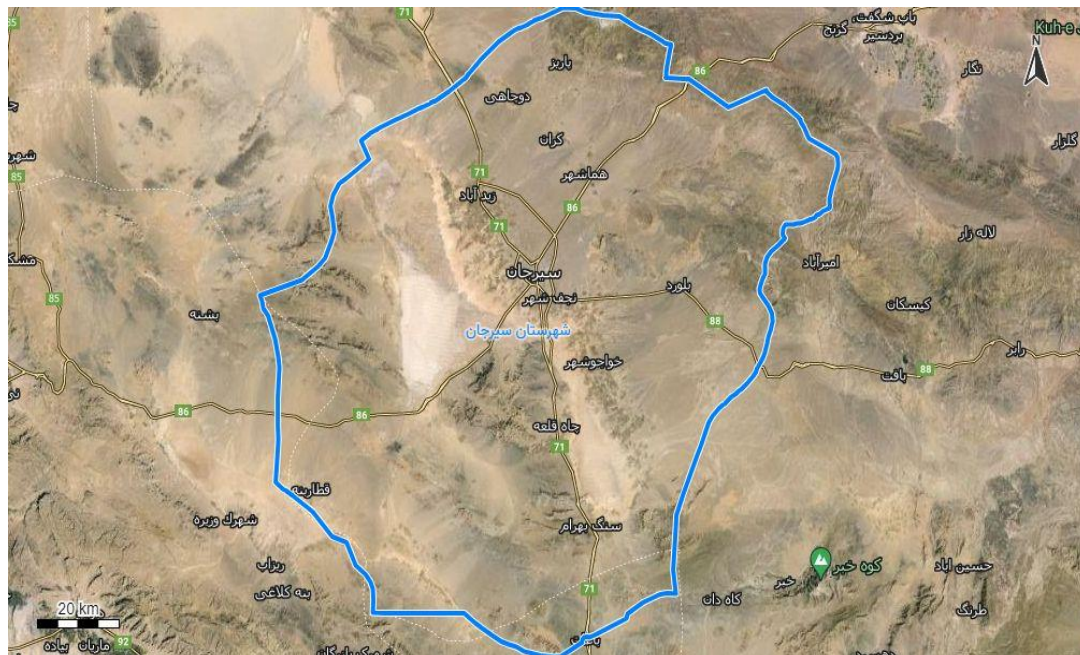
71
باب شکفت
گرنج
بردسیر
Kuh-e
N
86
باریز
نگار
دوحاهی
کران
گلزار
شهر
71
هماشهر
زیدآباد
85
86
71
لاله زار
مشک
سیرجان
امیرآباد
85
بلورد
نجف شهر
پشته
88
شهرستان سیرجان
کیسکان
خواجوشهر
رابر
بافت
88
86
86
چاه قلعه
71
قطارویه
شهوک وزیره
سنگ بهرام
کوه خبر
حسین اباد
خبر
رزاب
71
کاه دان
بنه کلاغی
طرنگ
20 km
92
ماریان
پیاده
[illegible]